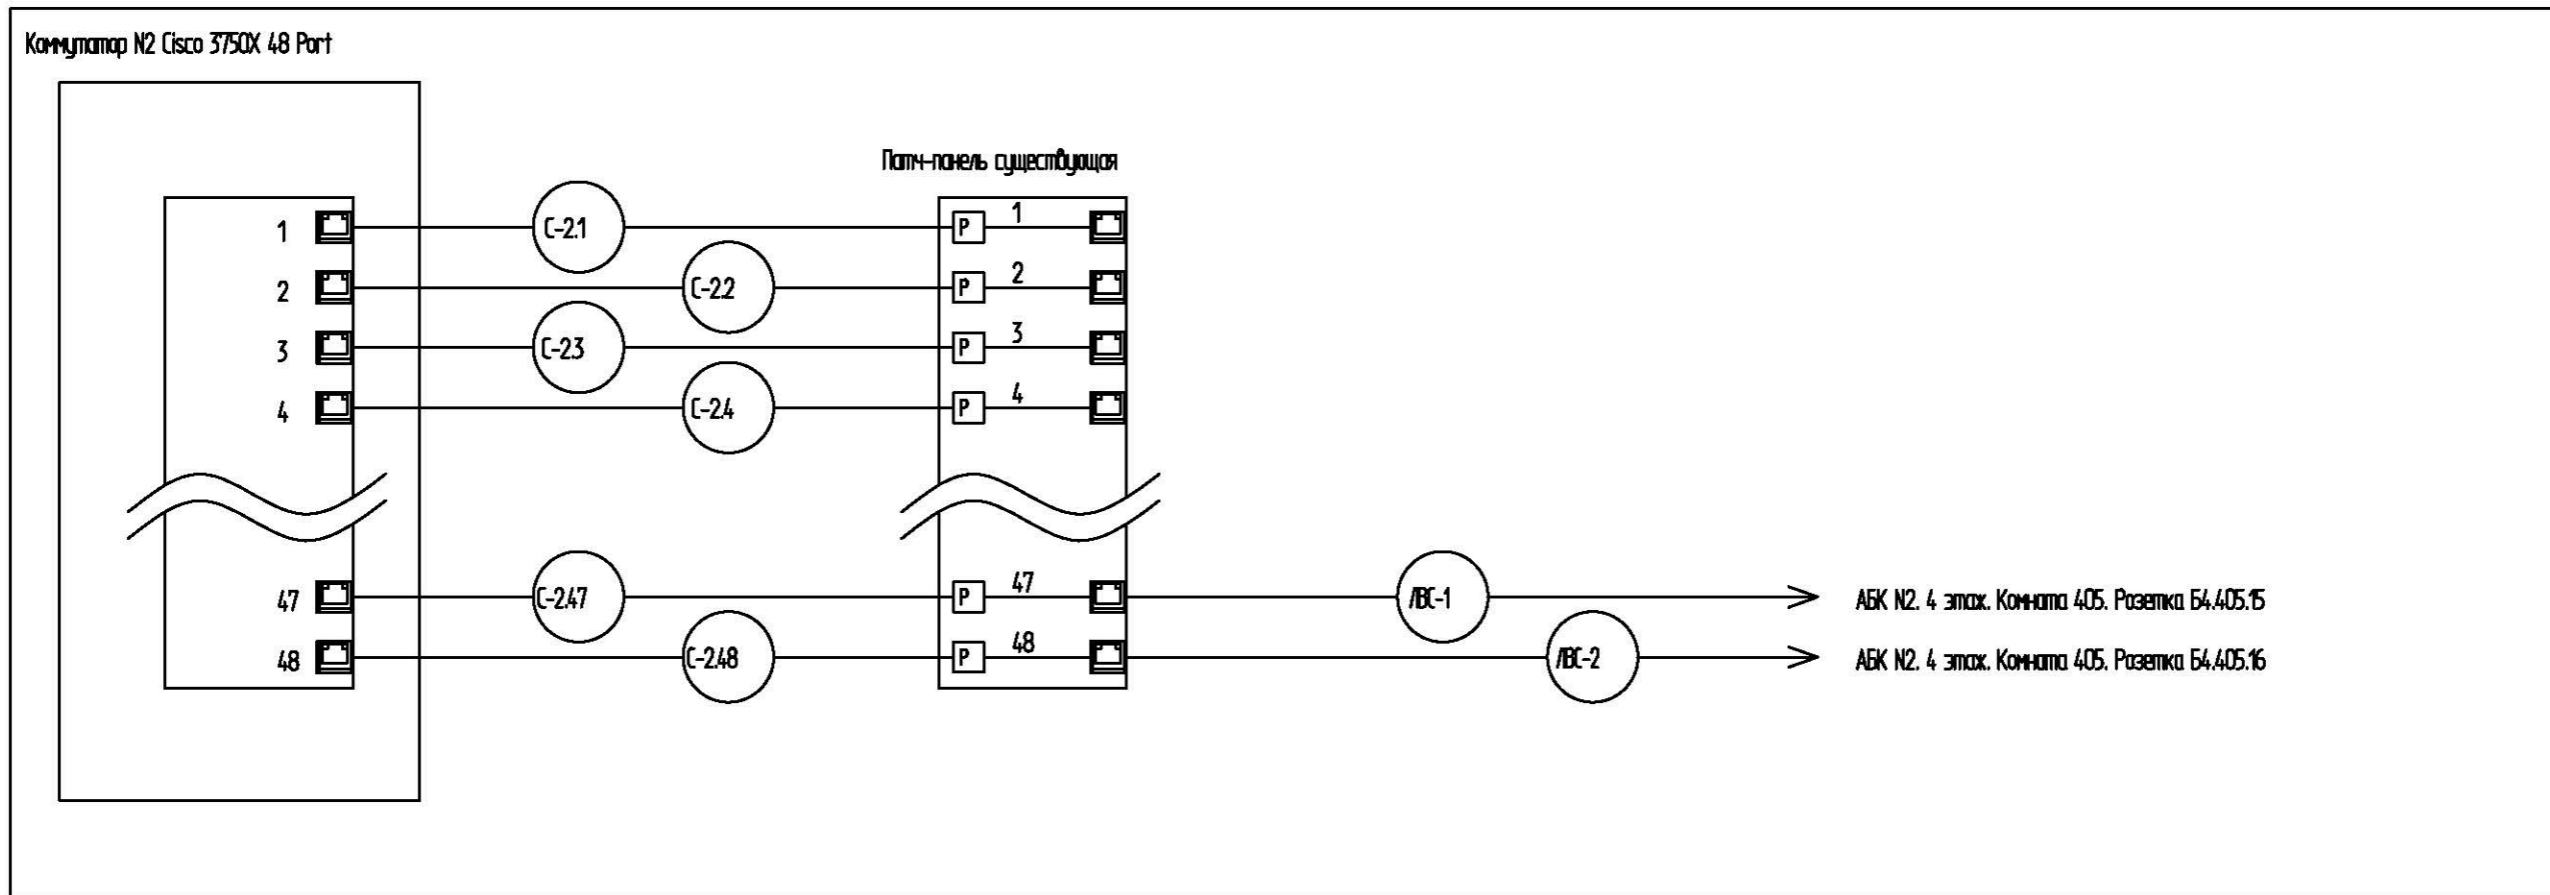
Коммутатор N2 Cisco 3750X 48 Port

Патч-панель существующая

1
2
3
4
47
48

С-2.1
С-2.2
С-2.3
С-2.4
С-2.47
С-2.48

P 1
P 2
P 3
P 4
P 47
P 48

ЛВС-1
ЛВС-2

АБК N2. 4 этаж. Комната 405. Розетка Б4.405.15
АБК N2. 4 этаж. Комната 405. Розетка Б4.405.16